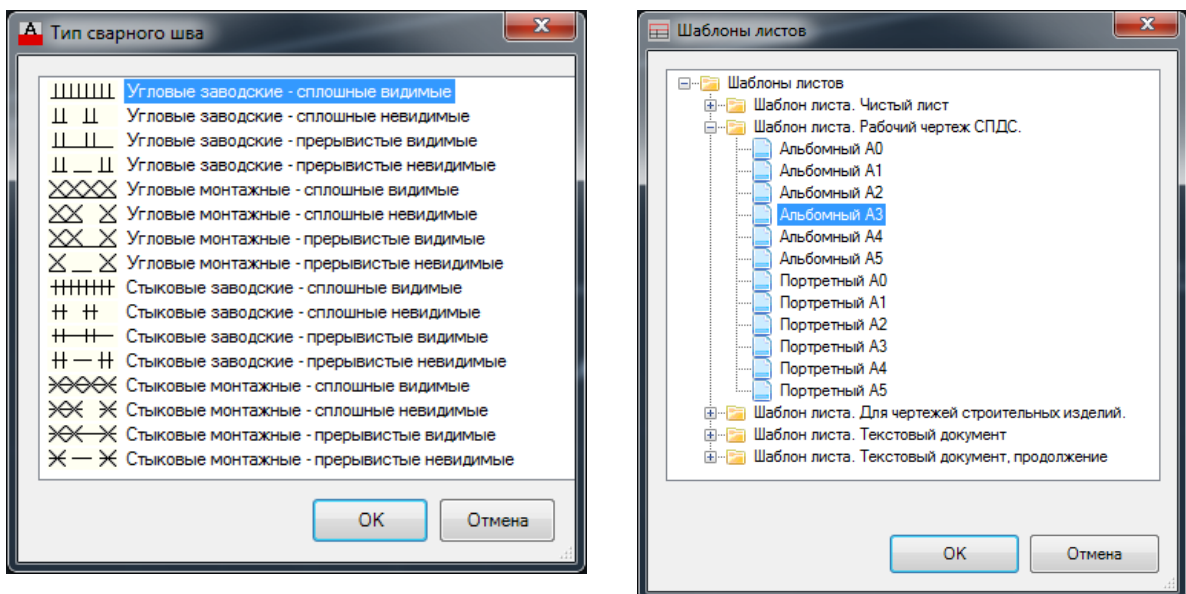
Тип сварного шва

Угловые заводские - сплошные видимые
Угловые заводские - сплошные невидимые
Угловые заводские - прерывистые видимые
Угловые заводские - прерывистые невидимые
Угловые монтажные - сплошные видимые
Угловые монтажные - сплошные невидимые
Угловые монтажные - прерывистые видимые
Угловые монтажные - прерывистые невидимые
Стыковые заводские - сплошные видимые
Стыковые заводские - сплошные невидимые
Стыковые заводские - прерывистые видимые
Стыковые заводские - прерывистые невидимые
Стыковые монтажные - сплошные видимые
Стыковые монтажные - сплошные невидимые
Стыковые монтажные - прерывистые видимые
Стыковые монтажные - прерывистые невидимые

OK
Отмена

Шаблоны листов

Шаблоны листов
Шаблон листа. Чистый лист
Шаблон листа. Рабочий чертеж СПДС.
Альбомный А0
Альбомный А1
Альбомный А2
Альбомный А3
Альбомный А4
Альбомный А5
Портретный А0
Портретный А1
Портретный А2
Портретный А3
Портретный А4
Портретный А5
Шаблон листа. Для чертежей строительных изделий.
Шаблон листа. Текстовый документ
Шаблон листа. Текстовый документ, продолжение

OK
Отмена